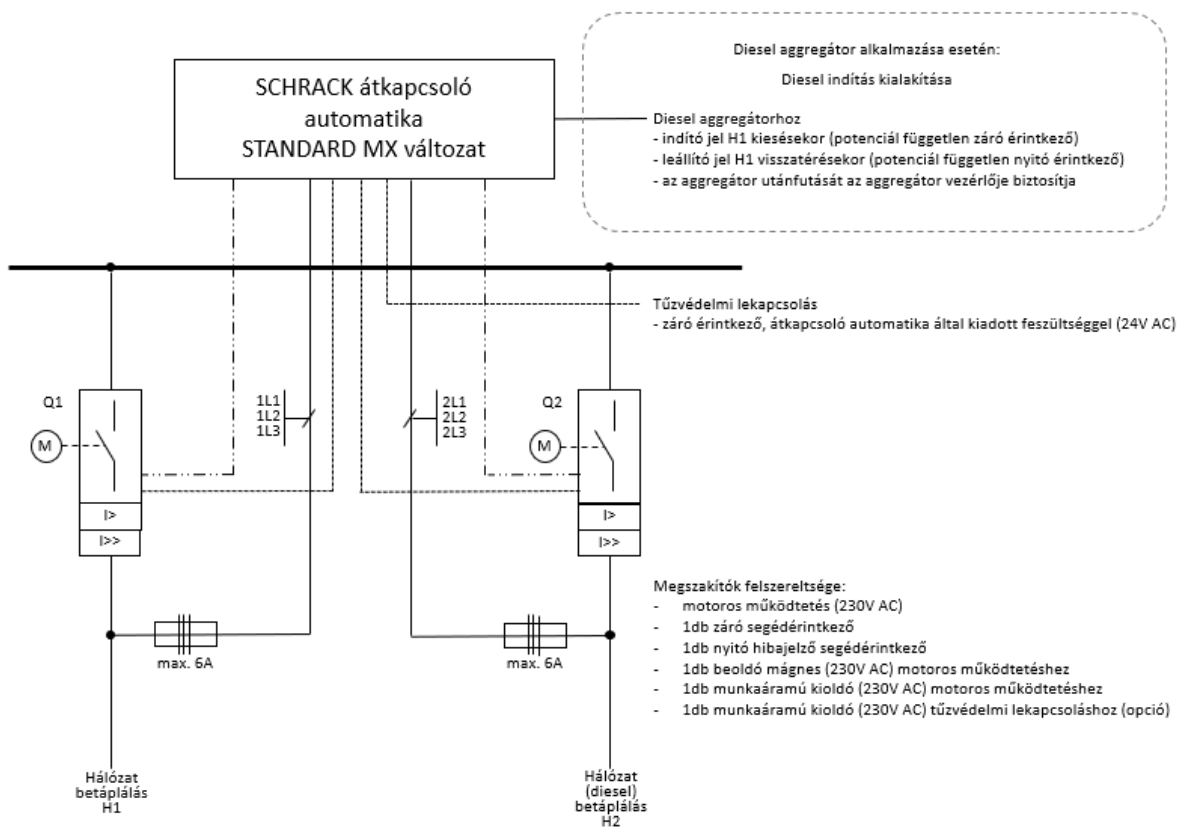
SCHRACK átkapcsoló automatika STANDARD MX változat

Diesel aggregátor alkalmazása esetén:

Diesel indítás kialakítása

Diesel aggregátorhoz
- indító jel H1 kiesésekor (potenciál független záró érintkező)
- leállító jel H1 visszatérésekor (potenciál független nyitó érintkező)
- az aggregátor utánfutását az aggregátor vezérlője biztosítja

Tűzvédelmi lekapcsolás
- záró érintkező, átkapcsoló automatika által kiadott feszültséggel (24V AC)

Q1

M

I>

I>>

1L1
1L2
1L3

2L1
2L2
2L3

Q2

M

I>

I>>

max. 6A

max. 6A

Megszakítók felszereltsége:
- motoros működtetés (230V AC)
- 1db záró segédérintkező
- 1db nyitó hibajelző segédérintkező
- 1db beoldó mágnes (230V AC) motoros működtetéshez
- 1db munkaáramú kioldó (230V AC) motoros működtetéshez
- 1db munkaáramú kioldó (230V AC) tűzvédelmi lekapcsoláshoz (opció)

Hálózat betáplálás H1

Hálózat (diesel) betáplálás H2